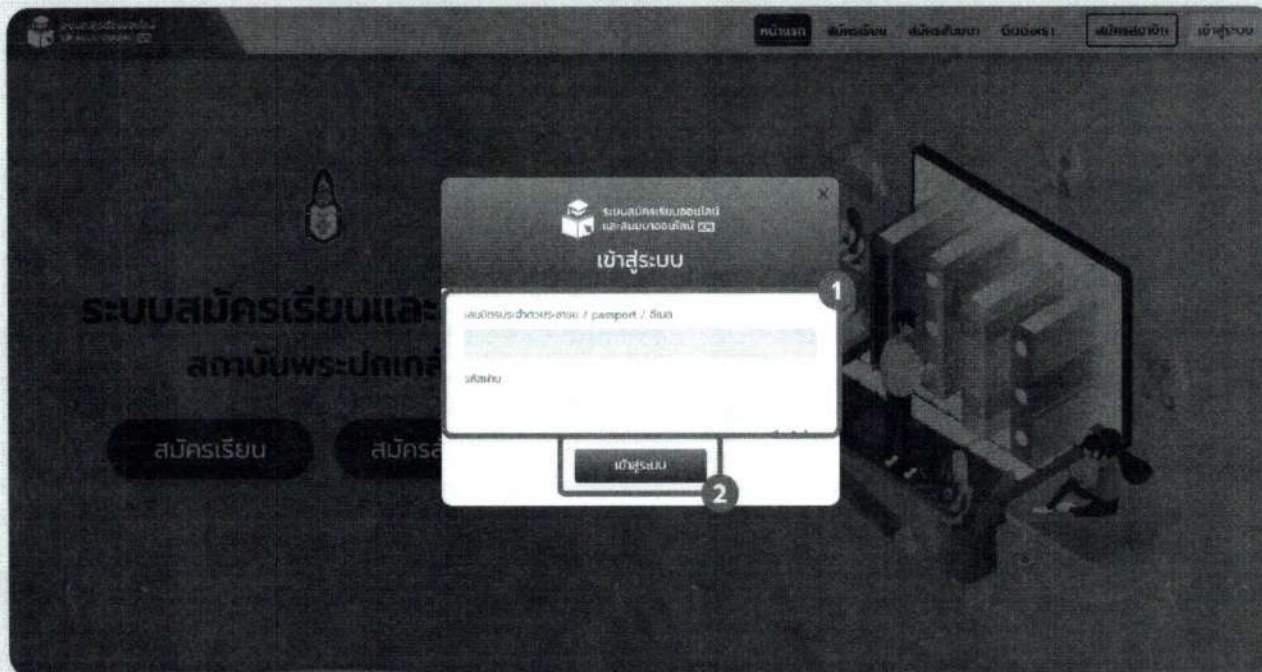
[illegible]

หน้าแรก สมัครเรียน สมัครสัมมนา ข้อบังคับ สมัครสมาชิก เข้าสู่ระบบ

ระบบสมัครเรียนและ

สถาบันพระปกเกล้

สมัครเรียน

สมัครส

ระบบสมัครเรียนออนไลน์ และสัมมนาออนไลน์

เข้าสู่ระบบ

1

เลขบัตรประจำตัวประชาชน / passport / อีเมล

รหัสผ่าน

เข้าสู่ระบบ

2